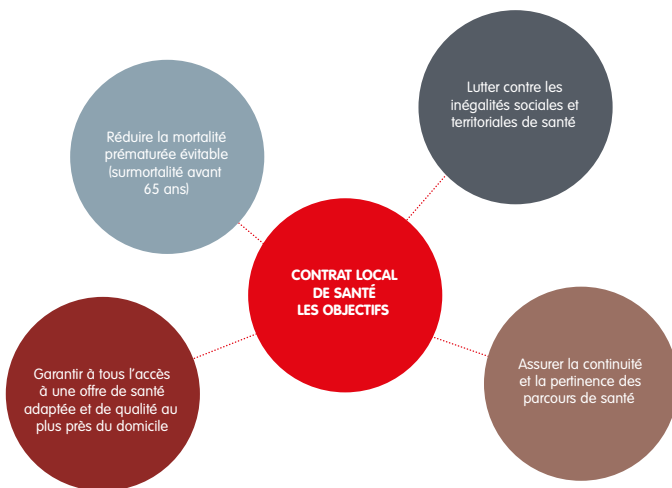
Réduire la mortalité prématurée évitable (surmortalité avant 65 ans)

Lutter contre les inégalités sociales et territoriales de santé

CONTRAT LOCAL DE SANTÉ LES OBJECTIFS

Garantir à tous l'accès à une offre de santé adaptée et de qualité au plus près du domicile

Assurer la continuité et la pertinence des parcours de santé